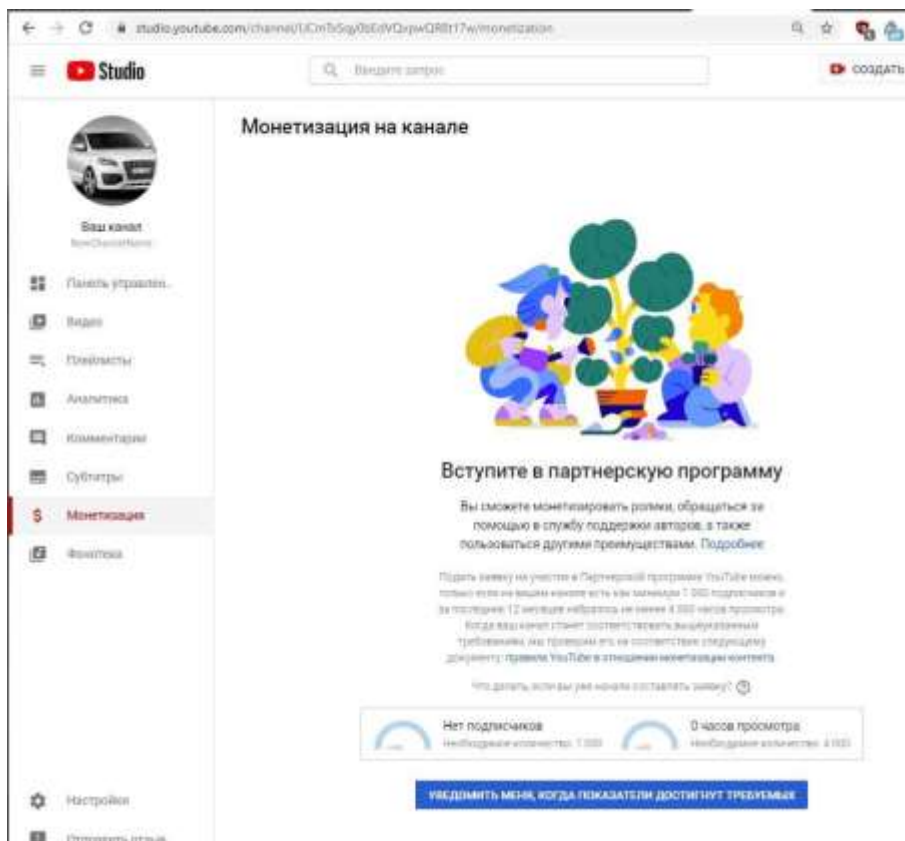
studio.youtube.com/channel/UCmTxSqy0bEdVQxpwQR8t17w/monetization

Studio

Введите запрос

СОЗДАТЬ

Ваш канал

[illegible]

Панель управлен...

Видео

Плейлисты

Аналитика

Комментарии

Субтитры

Монетизация

Фонотека

Настройки

Отправить отзыв

Монетизация на канале

Вступите в партнерскую программу

Вы сможете монетизировать ролики, обращаться за помощью в службу поддержки авторов, а также пользоваться другими преимуществами. Подробнее

Подать заявку на участие в Партнерской программе YouTube можно, только если на вашем канале есть как минимум 1 000 подписчиков и за последние 12 месяцев набралось не менее 4 000 часов просмотра. Когда ваш канал станет соответствовать вышеуказанным требованиям, мы проверим его на соответствие следующему документу: правила YouTube в отношении монетизации контента.

Что делать, если вы уже начали составлять заявку?

Нет подписчиков
Необходимое количество: 1 000

0 часов просмотра
Необходимое количество: 4 000

УВЕДОМИТЬ МЕНЯ, КОГДА ПОКАЗАТЕЛИ ДОСТИГНУТ ТРЕБУЕМЫХ